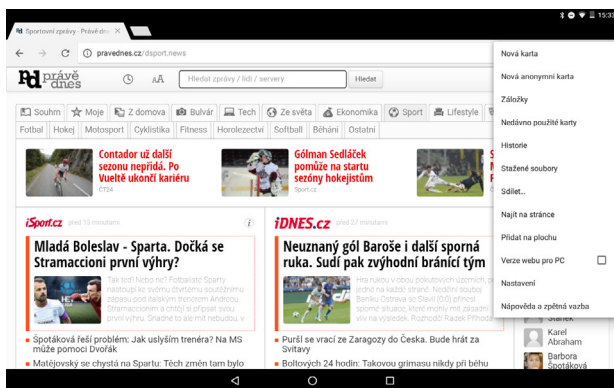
Sportovní zprávy - Právě dnes ×

15:33

pravednes.cz/dsport.news

právě dnes

AA

Hledat zprávy / lidi / servery

Hledat

Souhrn | Moje | Z domova | Bulvár | Tech | Ze světa | Ekonomika | Sport | Lifestyle

Fotbal | Hokej | Motosport | Cyklistika | Fitness | Horolezectví | Softball | Běhání | Ostatní

Contador už další sezonu nepřidá. Po Vueltě ukončí kariéru

ČT24

Gólman Sedláček pomůže na startu sezóny hokejistům

Sport.cz

iSport.cz před 10 minutami

Mladá Boleslav - Sparta. Dočká se Stramaccioni první výhry?

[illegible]

Spořilovská řeší problém: Jak uslyším trenéra? Na MS může pomoci Dvořák

Matějovský se chystá na Spartu: Těch změn tam bylo

iDNES.cz před 20 minutami

Neuznaný gól Baroše i další sporná ruka. Sudí pak zvýhodnil bránící tým

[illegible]

Puršl se vrací ze Zaragozy do Česka. Bude hrát za Svitavy

Bottvech 24 hodin: Takovou grimasu nikdy při běhu

Nová karta

Nová anonymní karta

Záložky

Nedávno použité karty

Historie

Stažené soubory

Sdílet...

Najít na stránce

Přidat na plochu

Verze webu pro PC

Nastavení

Nápověda a zpětná vazba

Karel Abraham

Barbora Špotáková